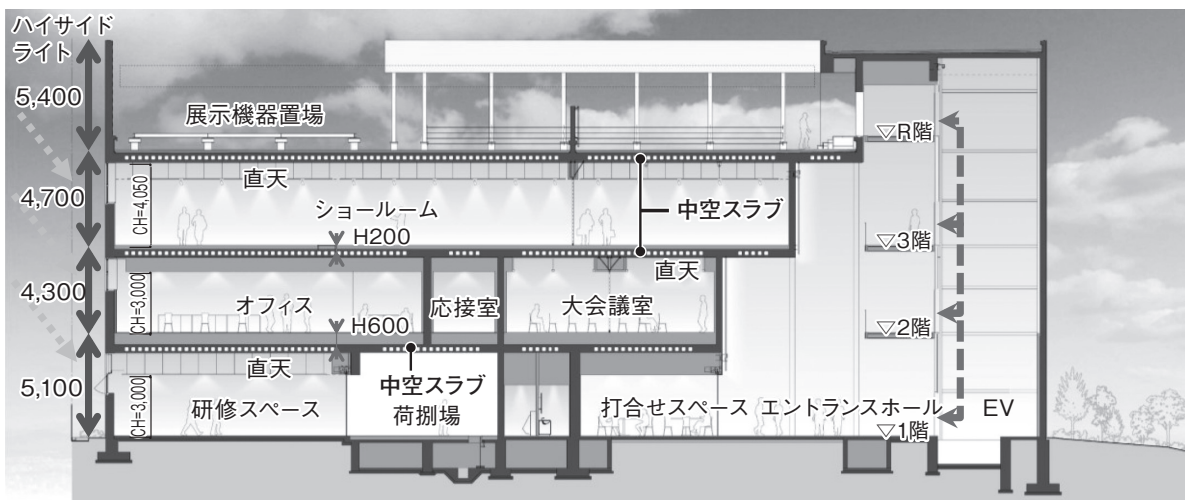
ハイサイドライト

5,400

展示機器置場

▽R階

4,700

CH=4,050

直天

ショールーム

中空スラブ

H200

▽3階

直天

4,300

CH=3,000

オフィス

応接室

大会議室

H600

▽2階

直天

5,100

CH=3,000

中空スラブ

荷捌場

研修スペース

打合せスペース

エントランスホール

EV

▽1階